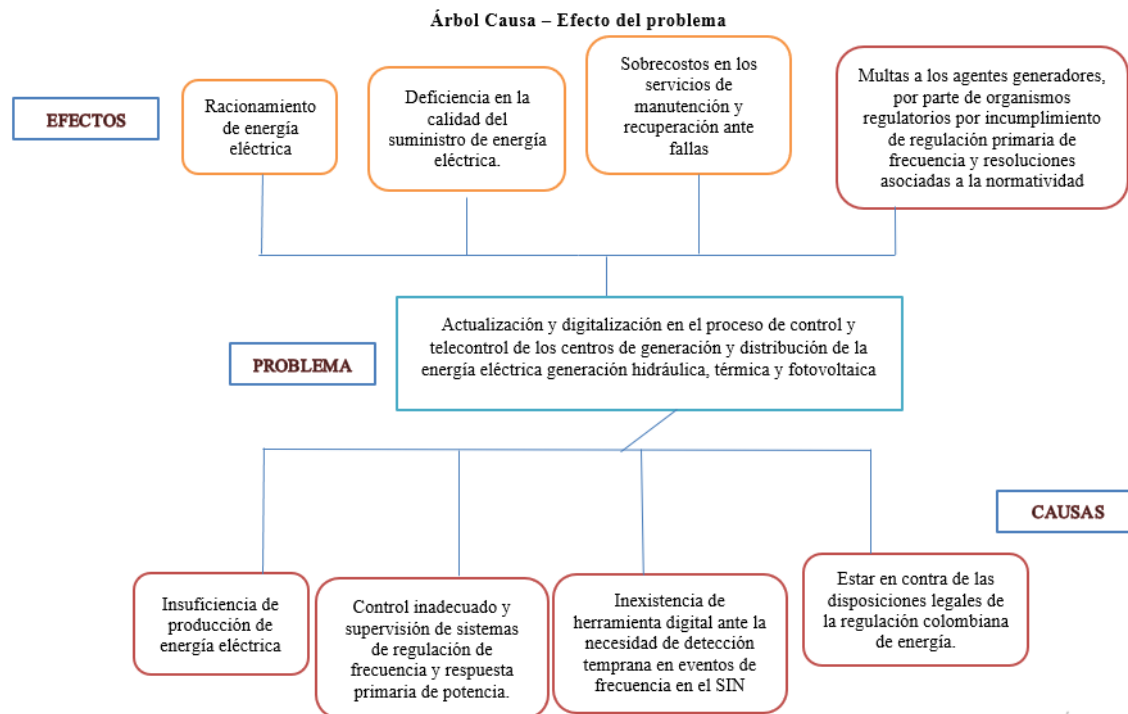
Árbol Causa – Efecto del problema

EFECTOS

Racionamiento de energía eléctrica

Deficiencia en la calidad del suministro de energía eléctrica.

Sobrecostos en los servicios de manutención y recuperación ante fallas

Multas a los agentes generadores, por parte de organismos regulatorios por incumplimiento de regulación primaria de frecuencia y resoluciones asociadas a la normatividad

PROBLEMA

Actualización y digitalización en el proceso de control y telecontrol de los centros de generación y distribución de la energía eléctrica generación hidráulica, térmica y fotovoltaica

CAUSAS

Insuficiencia de producción de energía eléctrica

Control inadecuado y supervisión de sistemas de regulación de frecuencia y respuesta primaria de potencia.

Inexistencia de herramienta digital ante la necesidad de detección temprana en eventos de frecuencia en el SIN

Estar en contra de las disposiciones legales de la regulación colombiana de energía.